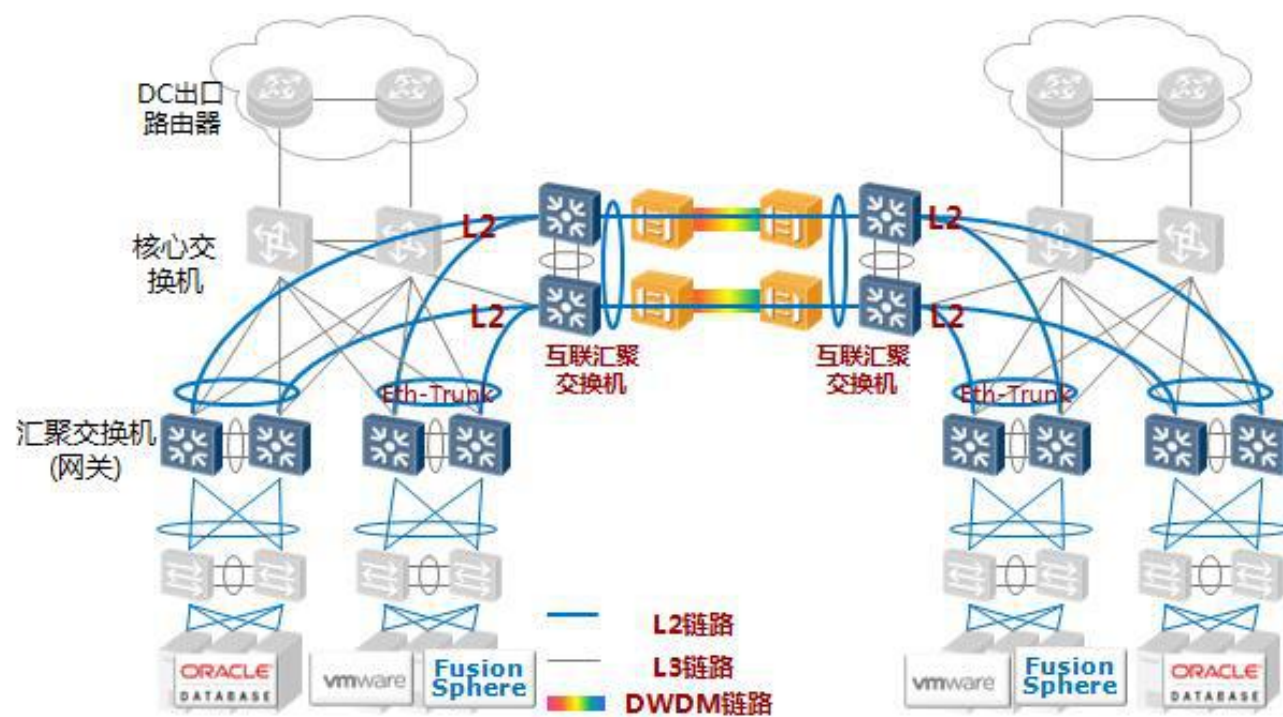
DC出口路由器

核心交换机

L2

L2

L2

L2

互联汇聚交换机

互联汇聚交换机

Eth-Trunk

Eth-Trunk

汇聚交换机(网关)

L2链路

L3链路

DWDM链路

ORACLE DATABASE

vmware

Fusion Sphere

vmware

Fusion Sphere

ORACLE DATABASE